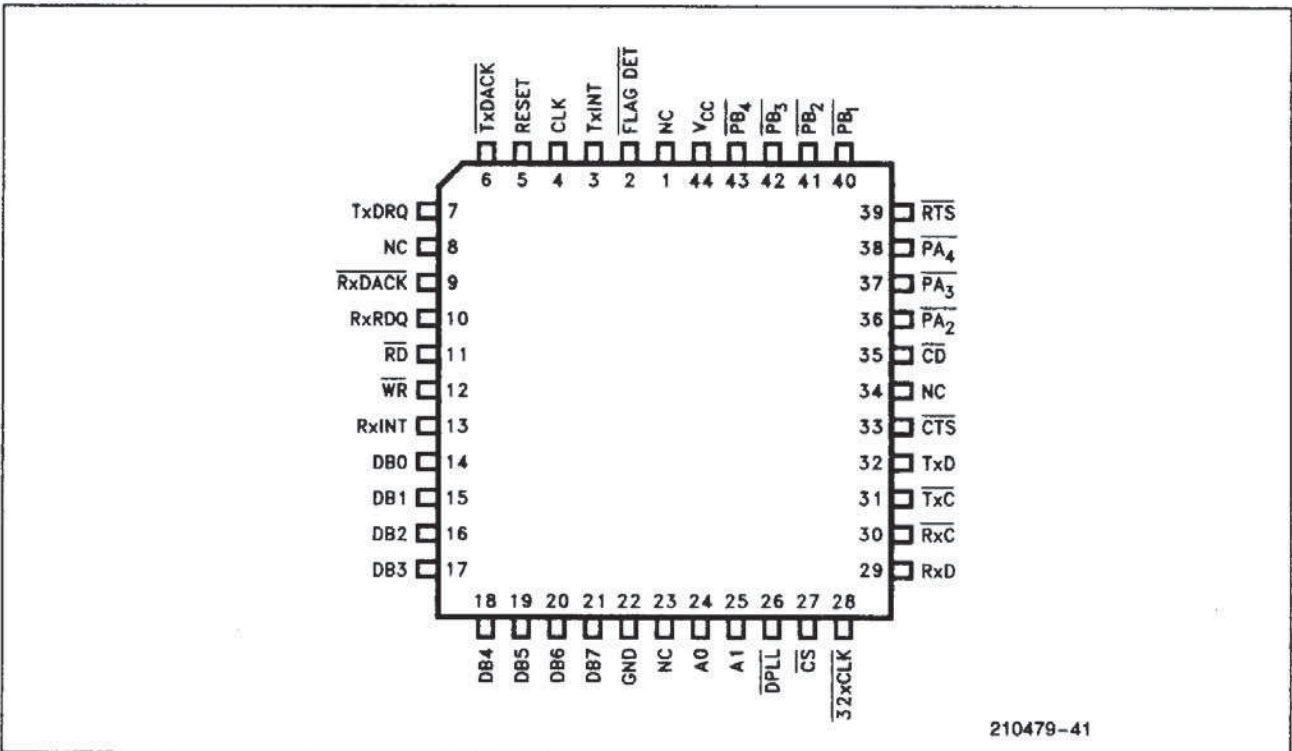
$\overline{TxDACK}$ RESET CLK TxINT $\overline{FLAG\ DET}$ NC $V_{CC}$ $\overline{PB_4}$ $\overline{PB_3}$ $\overline{PB_2}$ $\overline{PB_1}$

6 5 4 3 2 1 44 43 42 41 40

TxDRQ 7
NC 8
$\overline{RxDACK}$ 9
RxRDQ 10
$\overline{RD}$ 11
$\overline{WR}$ 12
RxINT 13
DB0 14
DB1 15
DB2 16
DB3 17

39 $\overline{RTS}$
38 $\overline{PA_4}$
37 $\overline{PA_3}$
36 $\overline{PA_2}$
35 $\overline{CD}$
34 NC
33 $\overline{CTS}$
32 TxD
31 $\overline{TxC}$
30 $\overline{RxC}$
29 RxD

18 19 20 21 22 23 24 25 26 27 28

DB4 DB5 DB6 DB7 GND NC A0 A1 $\overline{DPLL}$ $\overline{CS}$ $\overline{32xCLK}$

210479-41